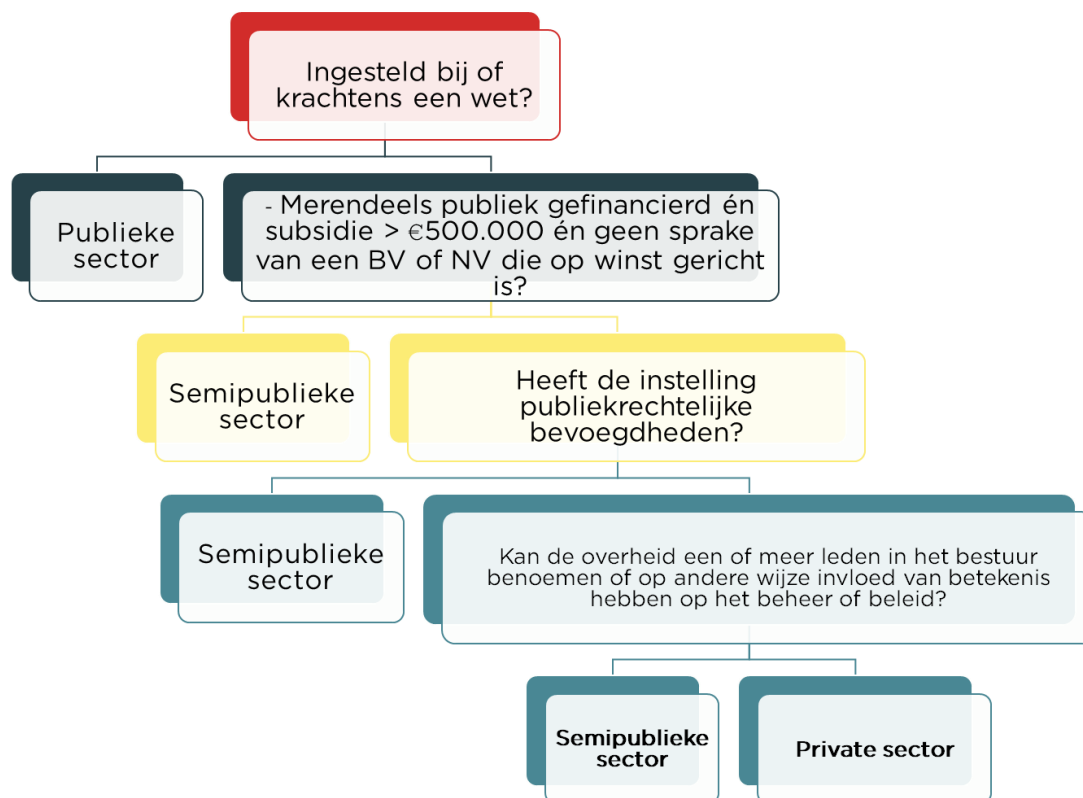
Ingesteld bij of krachtens een wet?

Publieke sector

- Merendeels publiek gefinancierd én subsidie > €500.000 én geen sprake van een BV of NV die op winst gericht is?

Semipublieke sector

Heeft de instelling publiekrechtelijke bevoegdheden?

Semipublieke sector

Kan de overheid een of meer leden in het bestuur benoemen of op andere wijze invloed van betekenis hebben op het beheer of beleid?

Semipublieke sector

Private sector